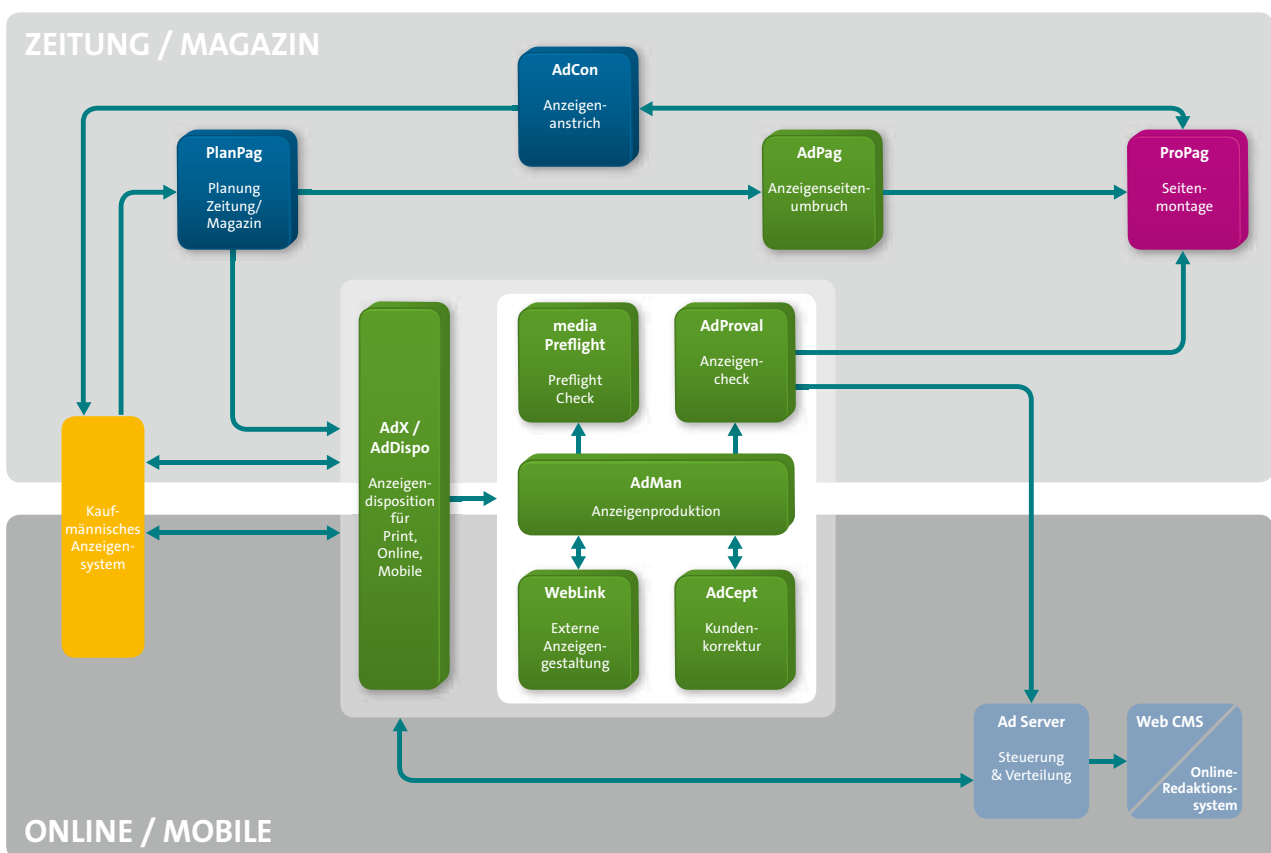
ZEITUNG / MAGAZIN

AdCon
Anzeigenanstrich

PlanPag
Planung Zeitung/ Magazin

AdPag
Anzeigenseitenumbruch

ProPag
Seitenmontage

Kaufmännisches Anzeigensystem

AdX / AdDispo
Anzeigendisposition für Print, Online, Mobile

media Preflight
Preflight Check

AdProval
Anzeigencheck

AdMan
Anzeigenproduktion

WebLink
Externe Anzeigengestaltung

AdCept
Kundenkorrektur

Ad Server
Steuerung & Verteilung

Web CMS
Online-Redaktionssystem

ONLINE / MOBILE